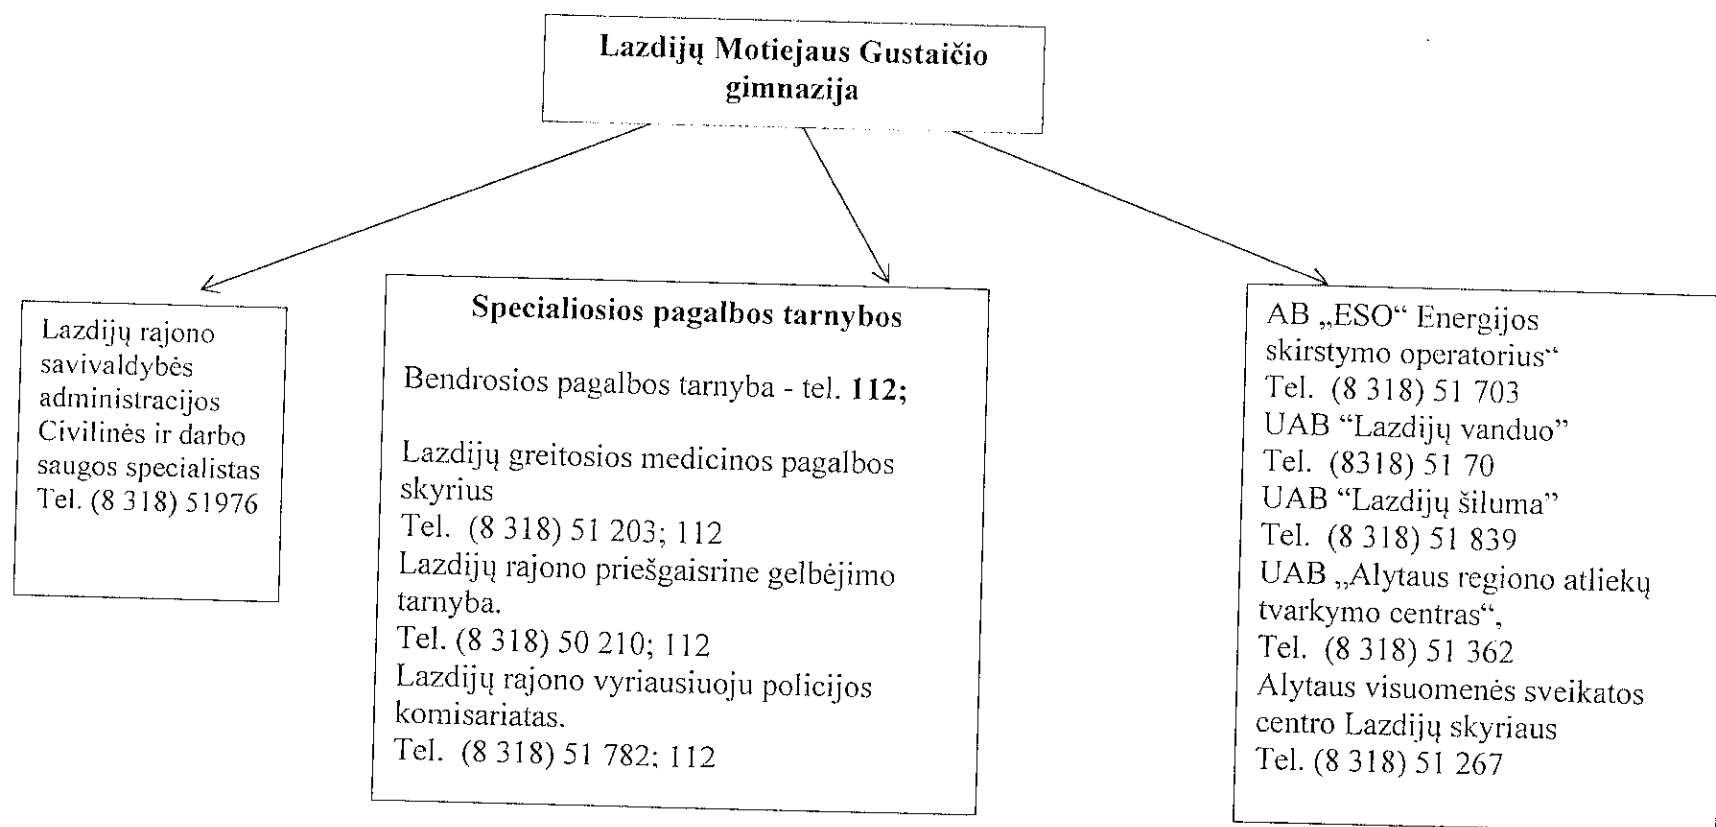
Lazdijų Motiejaus Gustaičio gimnazija

Lazdijų rajono savivaldybės administracijos Civilinės ir darbo saugos specialistas
Tel. (8 318) 51976

Specialiosios pagalbos tarnybos

Bendrosios pagalbos tarnyba - tel. **112;**

Lazdijų greitosios medicinos pagalbos skyrius
Tel. (8 318) 51 203; 112
Lazdijų rajono priešgaisrine gelbėjimo tarnyba.
Tel. (8 318) 50 210; 112
Lazdijų rajono vyriausiuoju policijos komisariatas.
Tel. (8 318) 51 782; 112

AB „ESO“ Energijos skirstymo operatorius“
Tel. (8 318) 51 703
UAB “Lazdijų vanduo”
Tel. (8318) 51 70
UAB “Lazdijų šiluma”
Tel. (8 318) 51 839
UAB „Alytaus regiono atliekų tvarkymo centras“,
Tel. (8 318) 51 362
Alytaus visuomenės sveikatos centro Lazdijų skyriaus
Tel. (8 318) 51 267